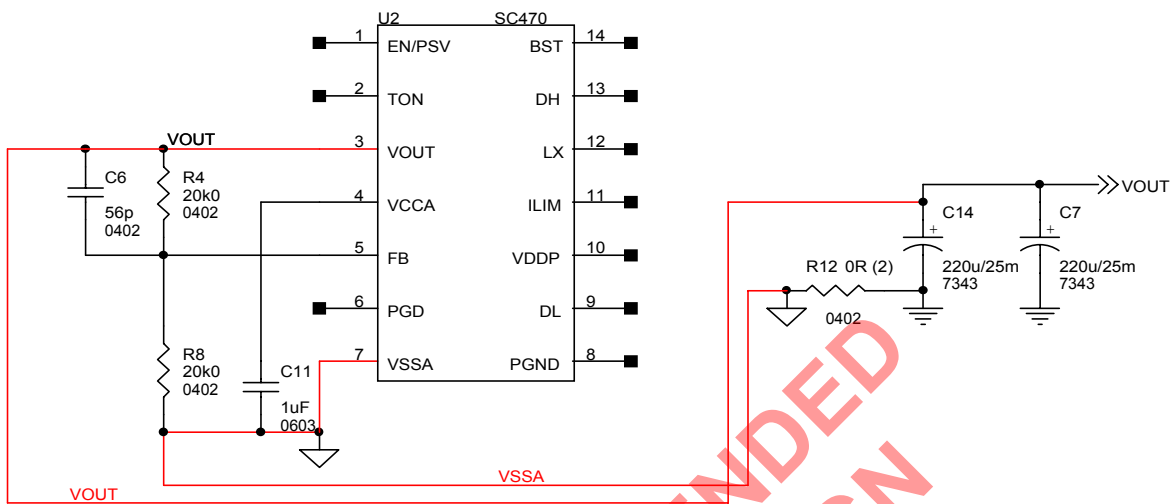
U2 SC470

1 EN/PSV
2 TON
3 VOUT
4 VCCA
5 FB
6 PGD
7 VSSA

14 BST
13 DH
12 LX
11 ILIM
10 VDDP
9 DL
8 PGND

VOUT

C6
56p
0402

R4
20k0
0402

R8
20k0
0402

C11
1uF
0603

VOUT

C14
220u/25m
7343

C7
220u/25m
7343

R12 0R (2)
0402

VSSA

VOUT

NDED

N